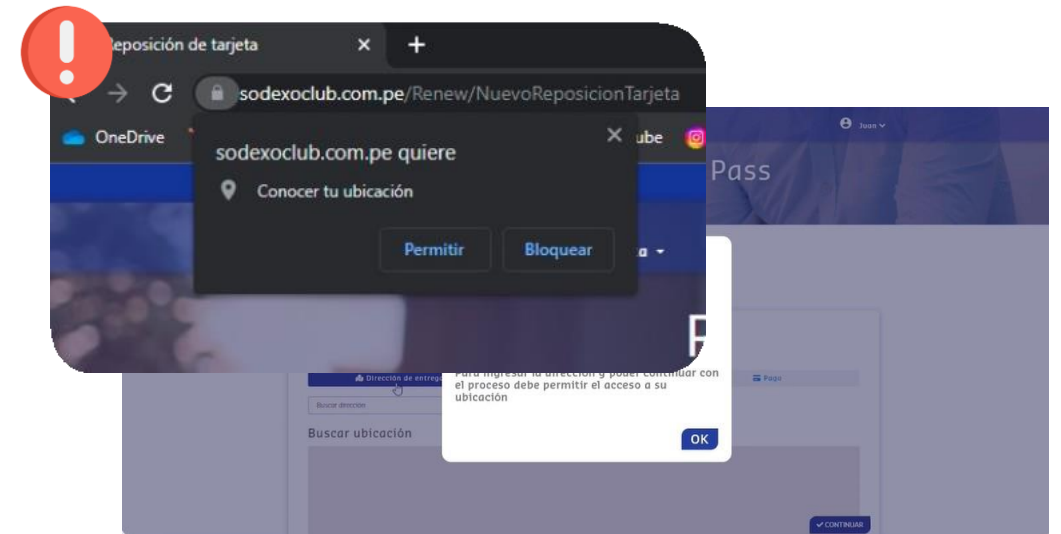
Reposición de tarjeta × +

sodexoclub.com.pe/Renew/NuevoReposicionTarjeta

OneDrive ube

Juan

Pass

sodexoclub.com.pe quiere ×

Conocer tu ubicación

Permitir Bloquear

a

P

Para ingresar la dirección y poder continuar con el proceso debe permitir el acceso a su ubicación

OK

Dirección de entrega

Pago

Buscar dirección

Buscar ubicación

CONTINUAR